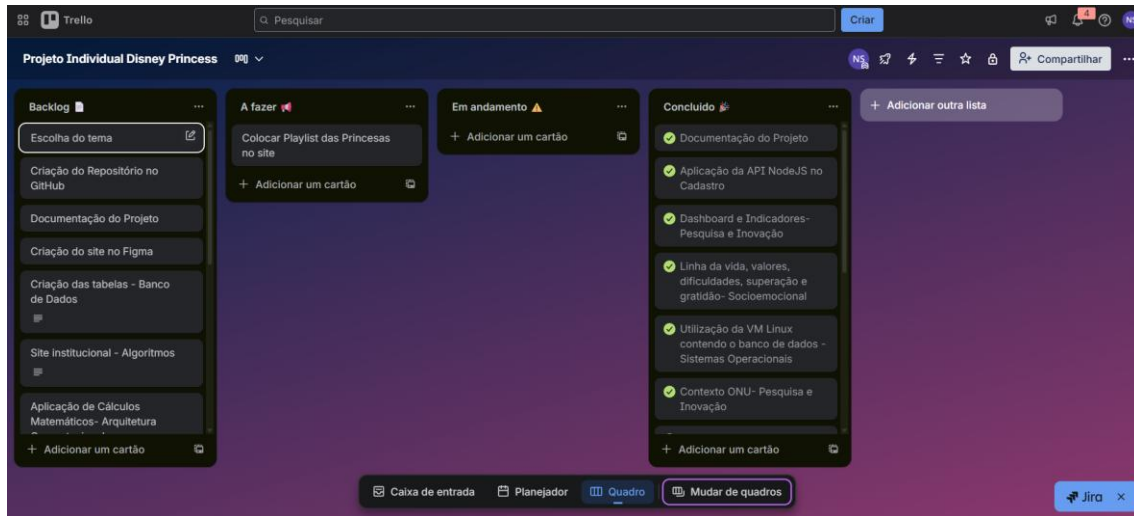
Trello

Pesquisar

Criar

4

NS

Projeto Individual Disney Princess

NS

Compartilhar

Backlog

Escolha do tema

Criação do Repositório no GitHub

Documentação do Projeto

Criação do site no Figma

Criação das tabelas - Banco de Dados

Site institucional - Algoritmos

Aplicação de Cálculos Matemáticos- Arquitetura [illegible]

+ Adicionar um cartão

A fazer

Colocar Playlist das Princesas no site

+ Adicionar um cartão

Em andamento

+ Adicionar um cartão

Concluído

Documentação do Projeto

Aplicação da API NodeJS no Cadastro

Dashboard e Indicadores- Pesquisa e Inovação

Linha da vida, valores, dificuldades, superação e gratidão- Socioemocional

Utilização da VM Linux contendo o banco de dados - Sistemas Operacionais

Contexto ONU- Pesquisa e Inovação

+ Adicionar um cartão

+ Adicionar outra lista

Caixa de entrada

Planejador

Quadro

Mudar de quadros

Jira